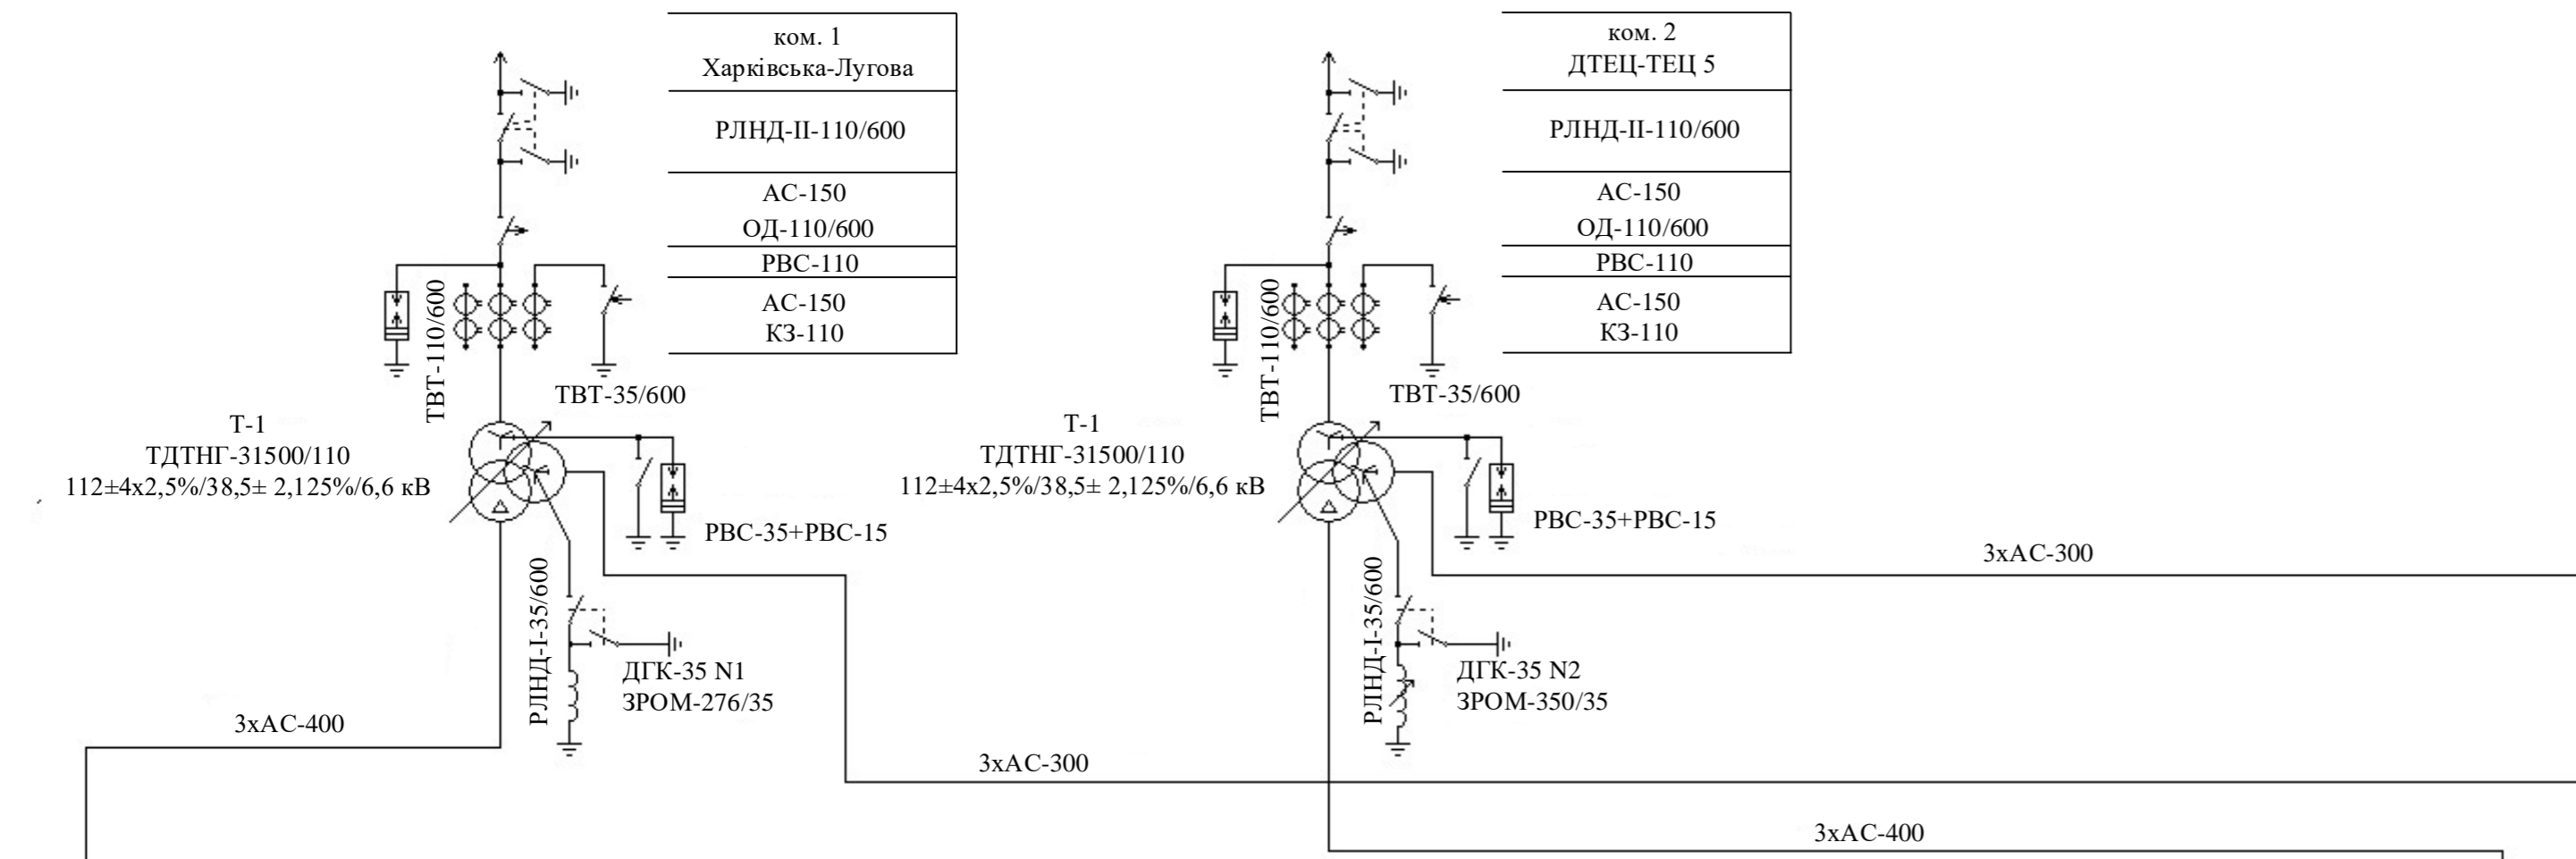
ком. 1
Харківська-Лугова

РЛНД-II-110/600

АС-150
ОД-110/600

РВС-110

АС-150
КЗ-110

ТВТ-110/600

ТВТ-35/600

Т-1
ТДТНГ-31500/110
112±4х2,5%/38,5± 2,125%/6,6 кВ

РВС-35+РВС-15

РЛНД-I-35/600

ДГК-35 N1
ЗРОМ-276/35

3хАС-400

3хАС-300

ком. 2
ДТЕЦ-ТЕЦ 5

РЛНД-II-110/600

АС-150
ОД-110/600

РВС-110

АС-150
КЗ-110

ТВТ-110/600

ТВТ-35/600

Т-1
ТДТНГ-31500/110
112±4х2,5%/38,5± 2,125%/6,6 кВ

РВС-35+РВС-15

3хАС-300

РЛНД-I-35/600

ДГК-35 N2
ЗРОМ-350/35

3хАС-400